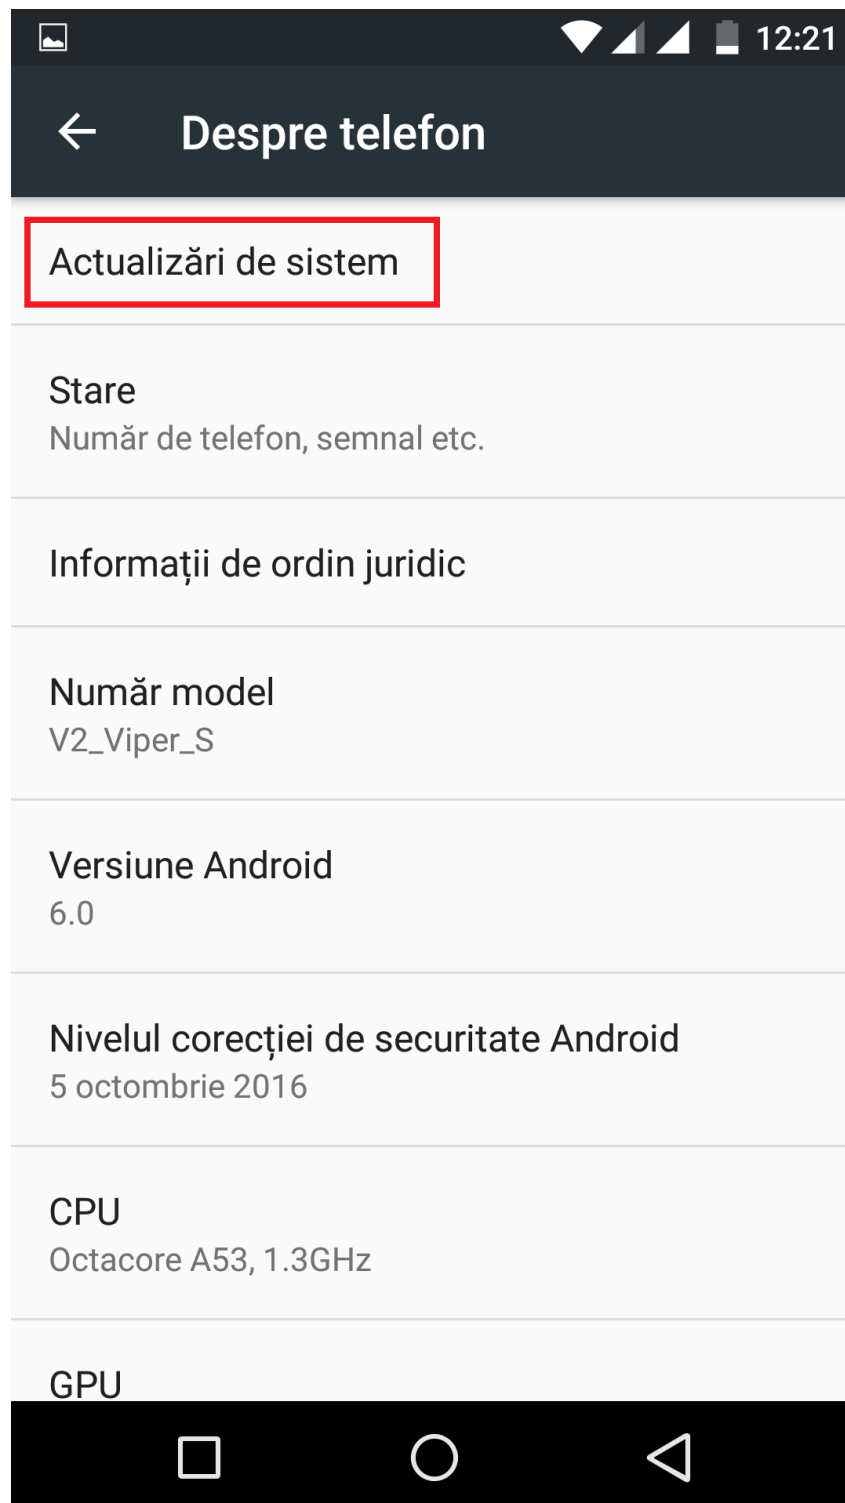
12:21

Despre telefon

Actualizări de sistem

Stare
Număr de telefon, semnal etc.

Informații de ordin juridic

Număr model
V2_Viper_S

Versiune Android
6.0

Nivelul corecției de securitate Android
5 octombrie 2016

CPU
Octacore A53, 1.3GHz

GPU